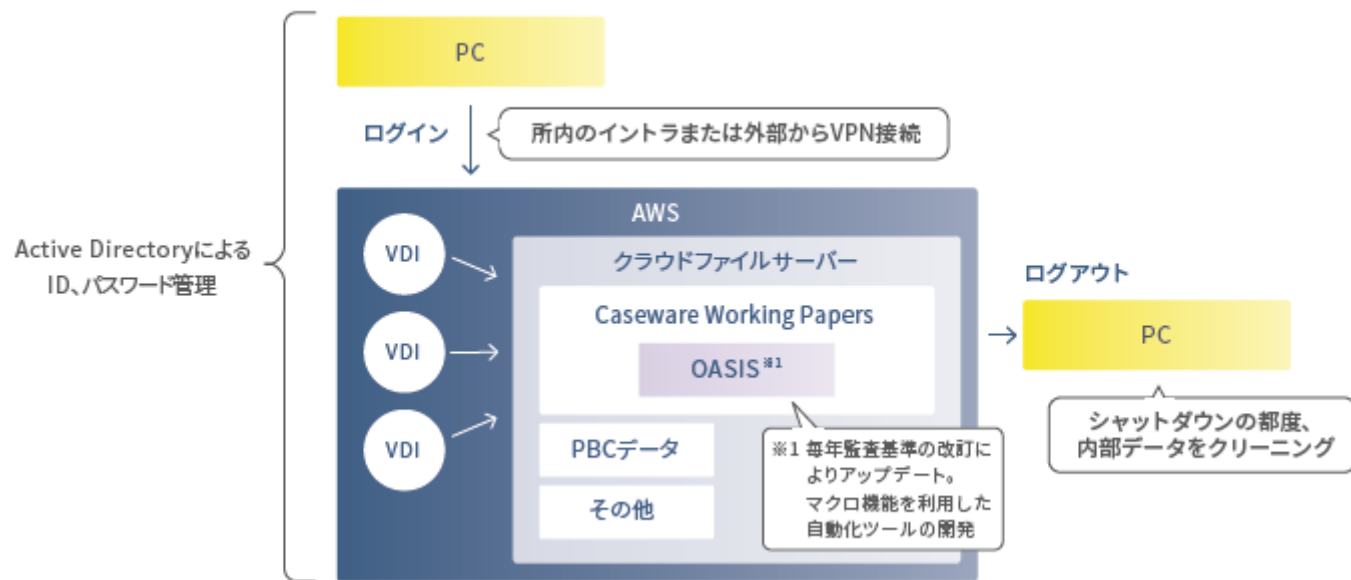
Active Directoryによる
ID、パスワード管理

PC

ログイン

所内のイントラまたは外部からVPN接続

AWS

VDI

VDI

VDI

クラウドファイルサーバー

Caseware Working Papers

OASIS$^{※1}$

PBCデータ

その他

※1 毎年監査基準の改訂によりアップデート。
マクロ機能を利用した自動化ツールの開発

ログアウト

PC

シャットダウンの都度、
内部データをクリーニング